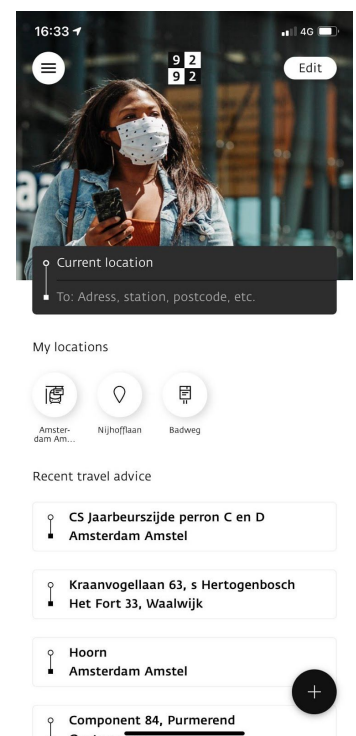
16:33

4G

9 2
9 2

Edit

Current location

To: Adress, station, postcode, etc.

My locations

Amster-dam Am...

Nijhofflaan

Badweg

Recent travel advice

CS Jaarbeurszijde perron C en D
Amsterdam Amstel

Kraanvogellaan 63, s Hertogenbosch
Het Fort 33, Waalwijk

Hoorn
Amsterdam Amstel

Component 84, Purmerend
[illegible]

+